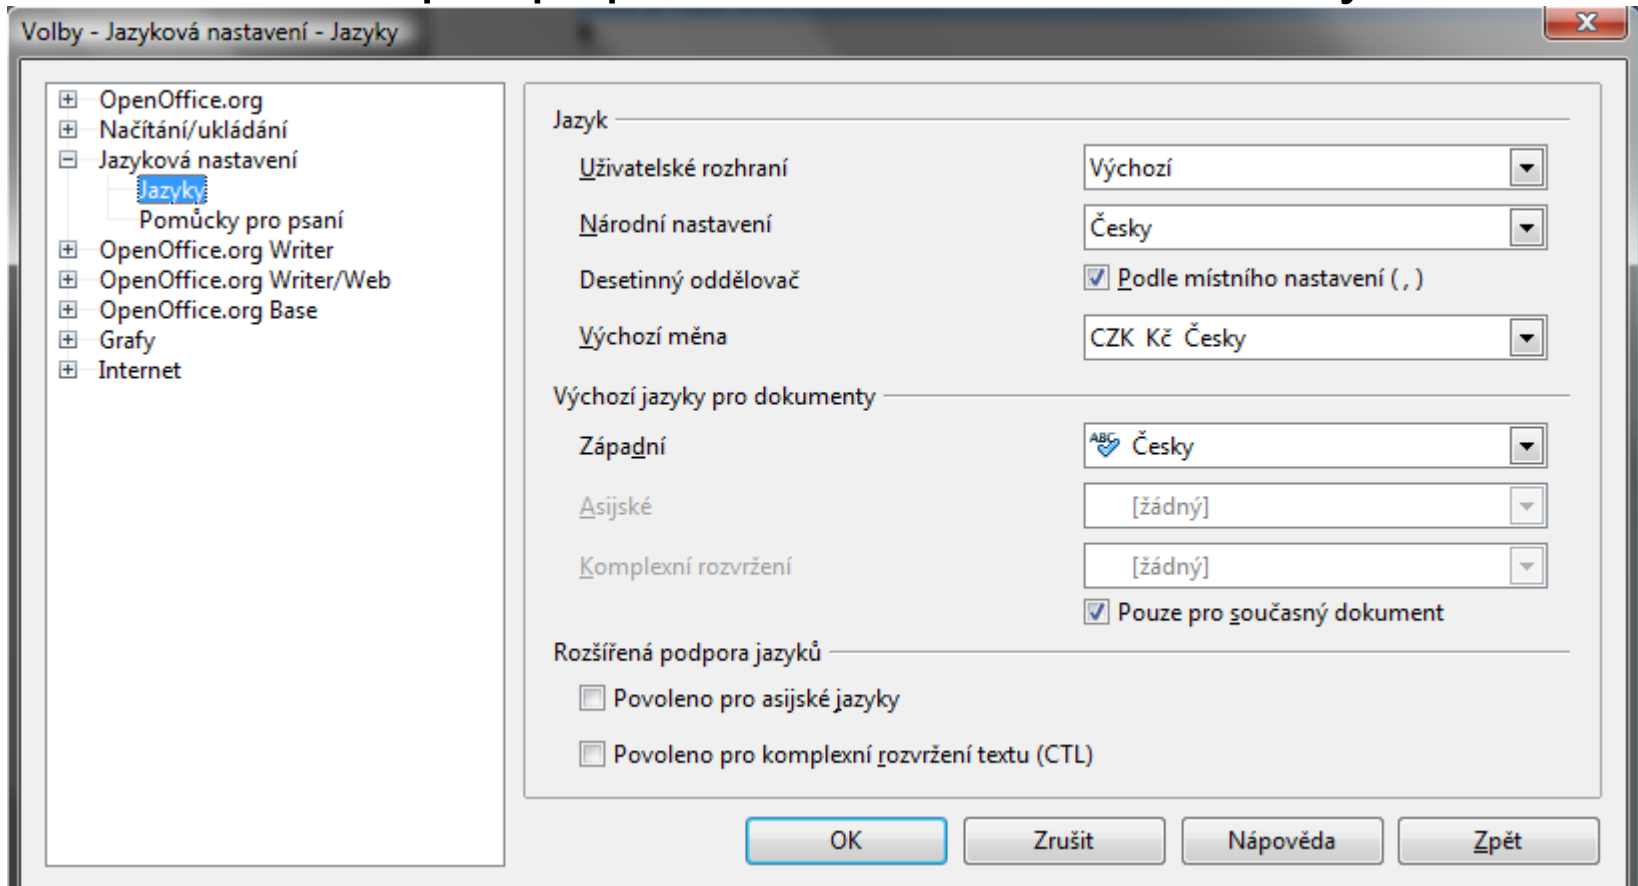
Volby - Jazyková nastavení - Jazyky

OpenOffice.org
Načítání/ukládání
Jazyková nastavení
Jazyky
Pomůcky pro psaní
OpenOffice.org Writer
OpenOffice.org Writer/Web
OpenOffice.org Base
Grafy
Internet

Jazyk
Uživatelské rozhraní | Výchozí
Národní nastavení | Česky
Desetinný oddělovač | Podle místního nastavení ( , )
Výchozí měna | CZK Kč Česky

Výchozí jazyky pro dokumenty
Západní | Česky
Asijské | [žádný]
Komplexní rozvržení | [žádný]
Pouze pro současný dokument

Rozšířená podpora jazyků
Povoleno pro asijské jazyky
Povoleno pro komplexní rozvržení textu (CTL)

OK
Zrušit
Nápověda
Zpět